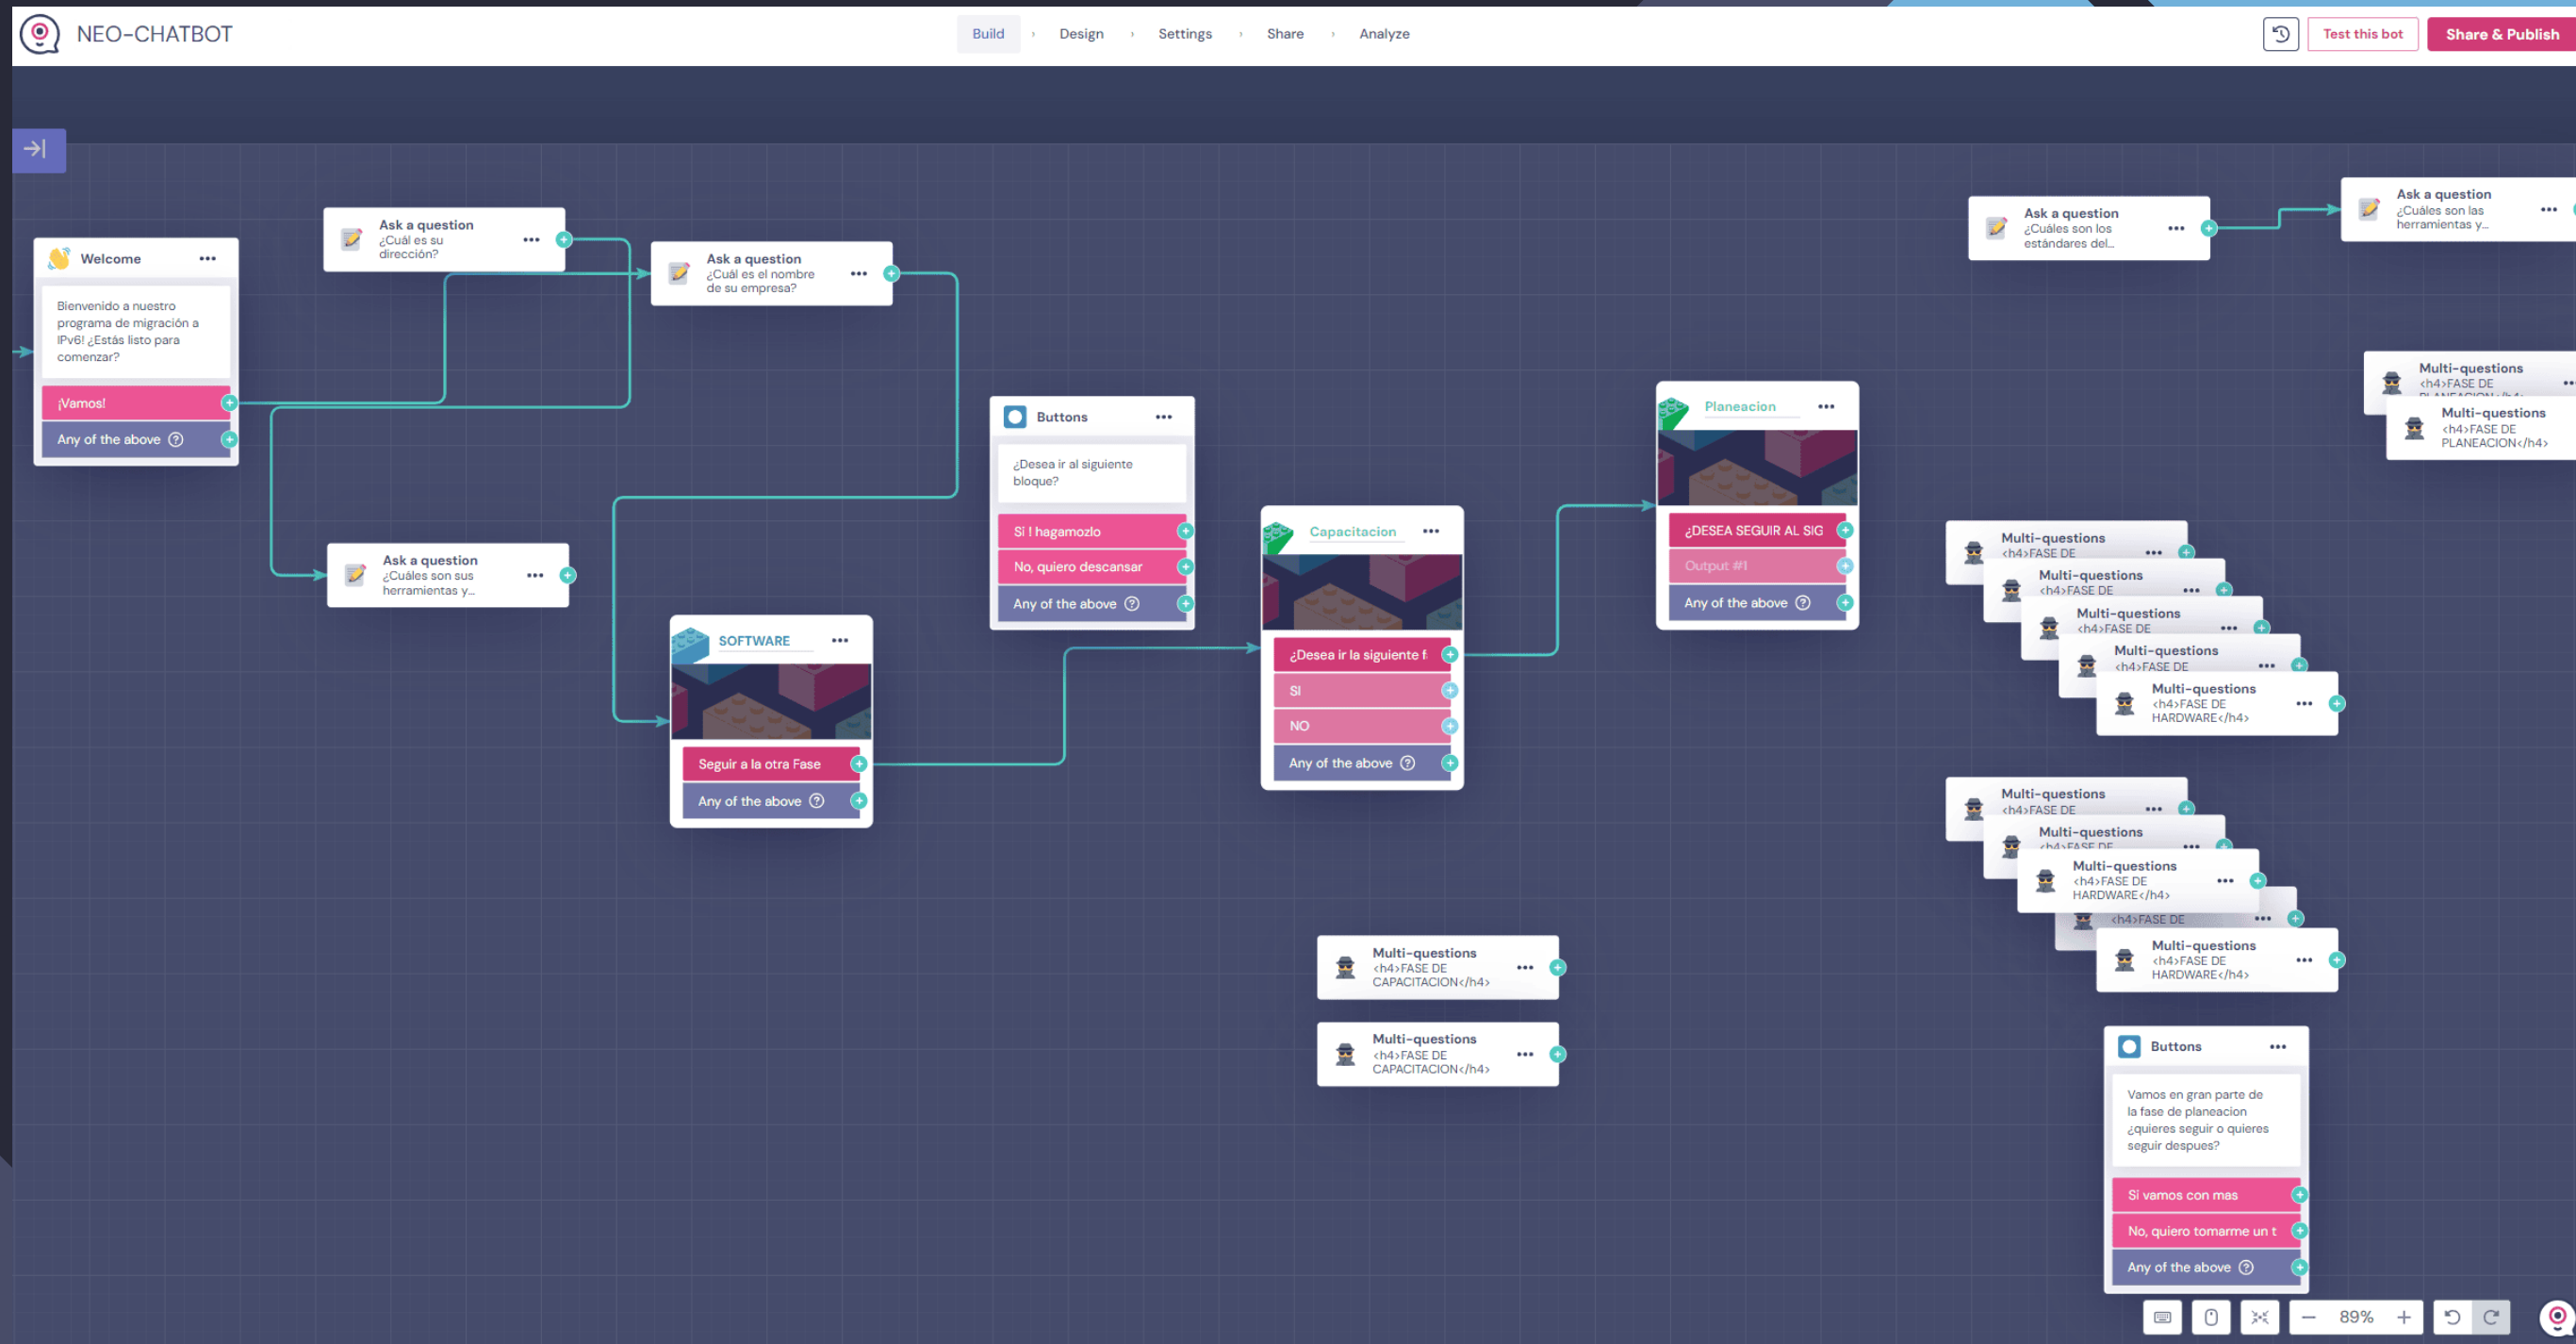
NEO-CHATBOT

Build › Design › Settings › Share › Analyze

Test this bot
Share & Publish

Welcome •••
Bienvenido a nuestro programa de migración a IPv6! ¿Estás listo para comenzar?
¡Vamos!
Any of the above

Ask a question
¿Cuál es su dirección? •••

Ask a question
¿Cuál es el nombre de su empresa? •••

Ask a question
¿Cuáles son sus herramientas y... •••

Buttons •••
¿Desea ir al siguiente bloque?
Si ! hagamozlo
No, quiero descansar
Any of the above

SOFTWARE •••
Seguir a la otra Fase
Any of the above

Capacitacion •••
¿Desea ir la siguiente f
SI
NO
Any of the above

Planeacion •••
¿DESEA SEGUIR AL SIG
Output #1
Any of the above

Ask a question
¿Cuáles son los estándares del... •••

Ask a question
¿Cuáles son las herramientas y... •••

Multi-questions
<h4>FASE DE

Multi-questions
<h4>FASE DE PLANEACION</h4>

Multi-questions
<h4>FASE DE

Multi-questions
<h4>FASE DE

Multi-questions
<h4>FASE DE

Multi-questions
<h4>FASE DE

Multi-questions
<h4>FASE DE HARDWARE</h4> •••

Multi-questions
<h4>FASE DE

Multi-questions
<h4>FASE DE

Multi-questions
<h4>FASE DE HARDWARE</h4> •••

<h4>FASE DE

Multi-questions
<h4>FASE DE HARDWARE</h4> •••

Multi-questions
<h4>FASE DE CAPACITACION</h4> •••

Multi-questions
<h4>FASE DE CAPACITACION</h4> •••

Buttons •••
Vamos en gran parte de la fase de planeacion ¿quieres seguir o quieres seguir despues?
Si vamos con mas
No, quiero tomarme un t
Any of the above

89%